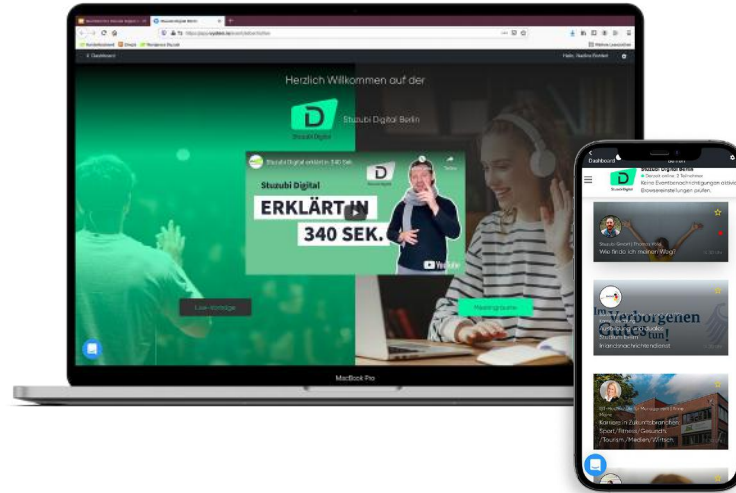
Dashboard

Hallo, Nadine Parlsen

Herzlich Willkommen auf der

D

Stuzubi Digital

Stuzubi Digital Berlin

Stuzubi Digital erklärt in 340 Sek.

Stuzubi Digital

ERKLÄRT IN

340 SEK.

YouTube

Live-Vorträge

Meetingräume

MacBook Pro

Dashboard

Stuzubi Digital Berlin

Keine Eventbenachrichtigungen aktiv. Browsereinstellungen prüfen.

Wie finde ich meinen Weg?

Verborgenen

Karriere in Zukunftsbranchen: Sport/Fitness/Gesundheit/Tourism/Medien/Wirtsch